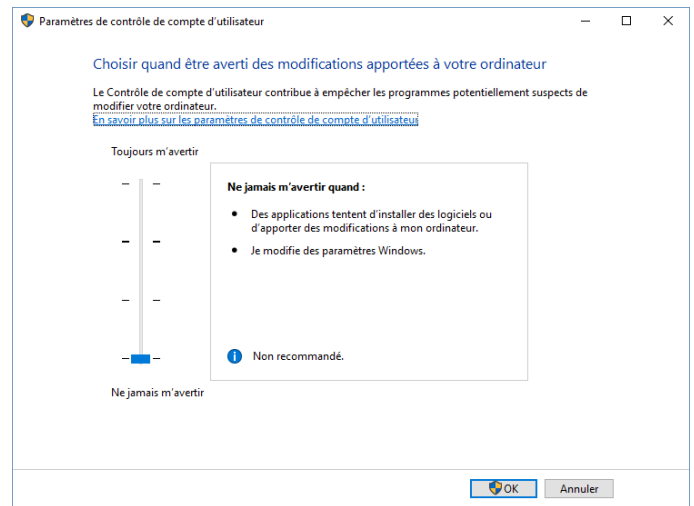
Paramètres de contrôle de compte d'utilisateur

Choisir quand être averti des modifications apportées à votre ordinateur

Le Contrôle de compte d'utilisateur contribue à empêcher les programmes potentiellement suspects de modifier votre ordinateur.
En savoir plus sur les paramètres de contrôle de compte d'utilisateur

Toujours m'avertir

Ne jamais m'avertir quand :

- Des applications tentent d'installer des logiciels ou d'apporter des modifications à mon ordinateur.
- Je modifie des paramètres Windows.

Non recommandé.

Ne jamais m'avertir

OK Annuler